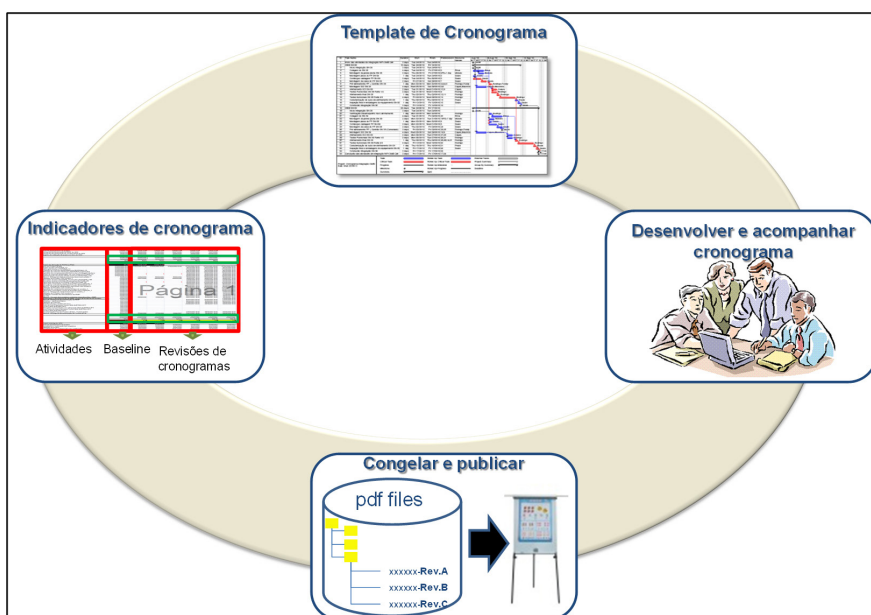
Template de Cronograma

Indicadores de cronograma

Página 1

Atividades Baseline Revisões de cronogramas

Desenvolver e acompanhar cronograma

Congelar e publicar

pdf files

xxxxxx-Rev.A

xxxxxx-Rev.B

xxxxxx-Rev.C